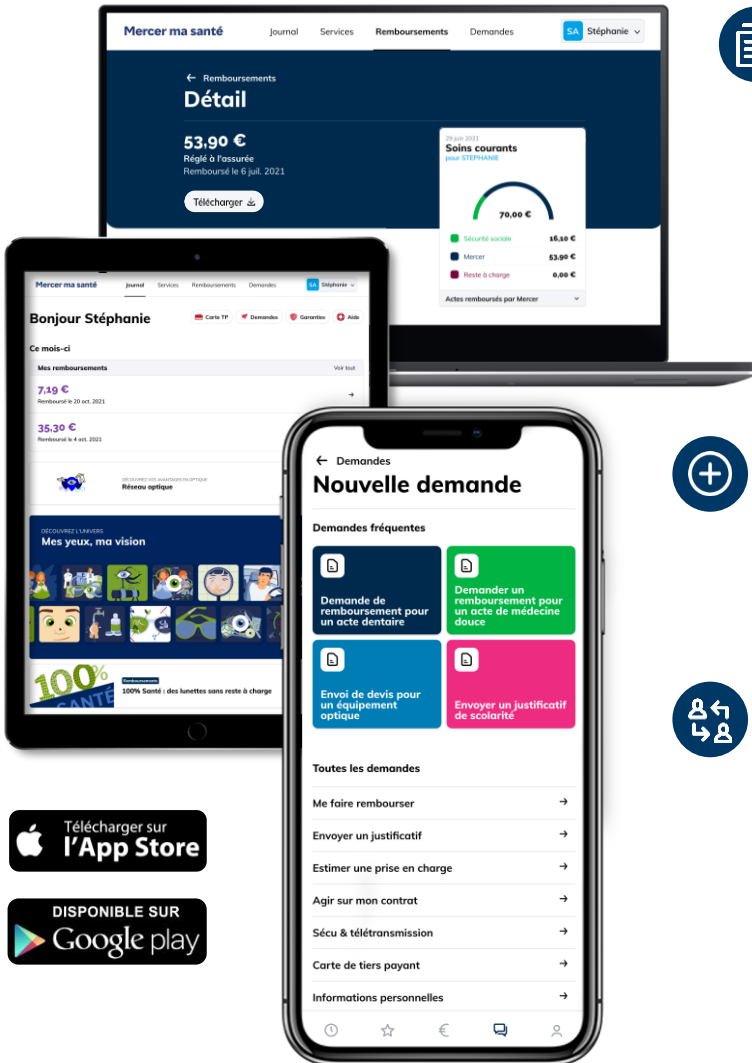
Mercer ma santé Journal Services Remboursements Demandes SA Stéphanie

← Remboursements
Détail

53,90 €
Réglé à l'assurée
Remboursé le 6 juil. 2021

Télécharger

29 juin 2021
Soins courants
pour STEPHANIE

70,00 €

Sécurité sociale 16,10 €
Mercer 53,90 €
Reste à charge 0,00 €

Actes remboursés par Mercer

Mercer ma santé Journal Services Remboursements Demandes SA Stéphanie

Bonjour Stéphanie

Carte TP Demandes Garanties Aide

Ce mois-ci

Mes remboursements Voir tout

7,19 €
Remboursé le 20 oct. 2021

35,30 €
Remboursé le 4 oct. 2021

DÉCOUVREZ VOS AVANTAGES EN OPTIQUE
Réseau optique

DÉCOUVREZ L'UNIVERS
Mes yeux, ma vision

100% SANTÉ
Remboursements
100% Santé : des lunettes sans reste à charge

← Demandes
Nouvelle demande

Demandes fréquentes

Demande de remboursement pour un acte dentaire

Demander un remboursement pour un acte de médecine douce

Envoi de devis pour un équipement optique

Envoyer un justificatif de scolarité

Toutes les demandes

Me faire rembourser →
Envoyer un justificatif →
Estimer une prise en charge →
Agir sur mon contrat →
Sécu & télétransmission →
Carte de tiers payant →
Informations personnelles →

Télécharger sur l'App Store

DISPONIBLE SUR Google play